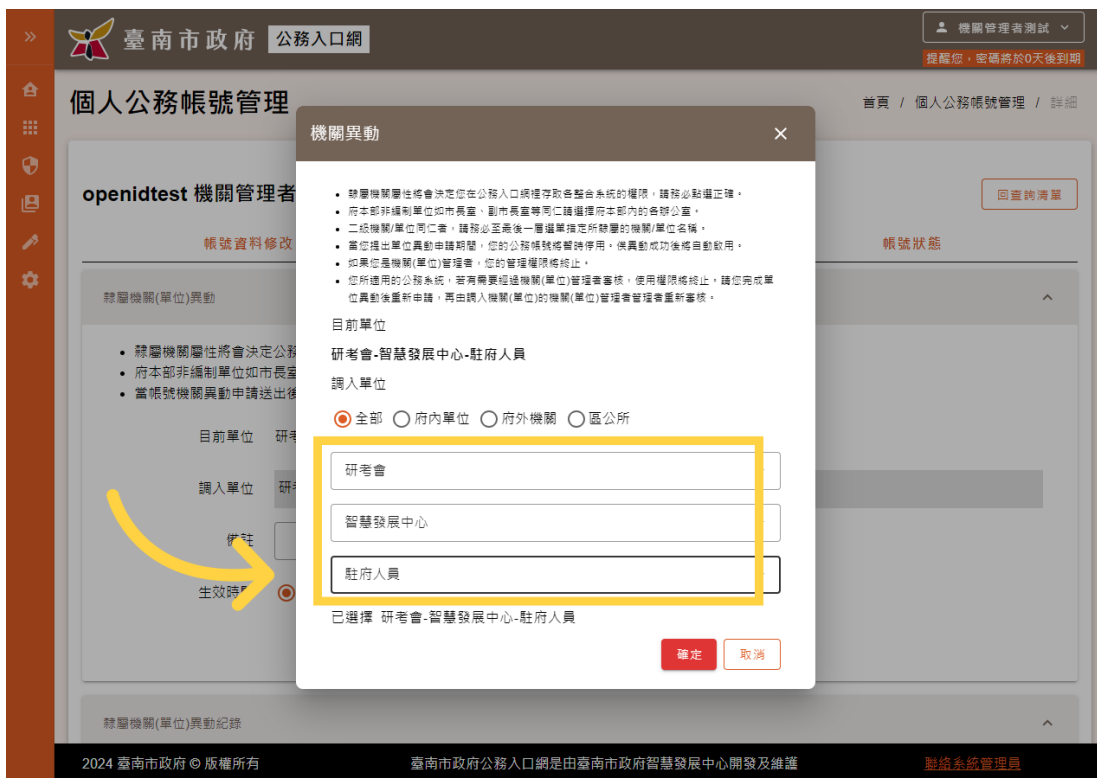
»

臺南市政府 公務入口網

機關管理者測試

提醒您，密碼將於0天後到期

個人公務帳號管理

首頁 / 個人公務帳號管理 / 詳細

openidtest 機關管理者

回查詢清單

帳號資料修改

帳號狀態

隸屬機關(單位)異動

• 隸屬機關屬性將會決定公務
• 府本部非編制單位如市長室
• 當帳號機關異動申請送出後

目前單位 研考

調入單位 研考

備註

生效時

機關異動

• 隸屬機關屬性將會決定您在公務入口網裡存取各整合系統的權限，請務必點選正確。
• 府本部非編制單位如市長室、副市長室等同仁請選擇府本部內的各辦公室。
• 二級機關/單位同仁者，請務必至最後一層選單指定所隸屬的機關/單位名稱。
• 當您提出單位異動申請期間，您的公務帳號將暫時停用，俟異動成功後將自動啟用。
• 如果您是機關(單位)管理者，您的管理權限將終止。
• 您所適用的公務系統，若有需要經過機關(單位)管理者審核，使用權限將終止，請您完成單位異動後重新申請，再由調入機關(單位)的機關(單位)管理者管理者重新審核。

目前單位

研考會-智慧發展中心-駐府人員

調入單位

全部 府內單位 府外機關 區公所

研考會

智慧發展中心

駐府人員

已選擇 研考會-智慧發展中心-駐府人員

確定 取消

隸屬機關(單位)異動紀錄

2024 臺南市政府 © 版權所有

臺南市政府公務入口網是由臺南市政府智慧發展中心開發及維護

聯絡系統管理員